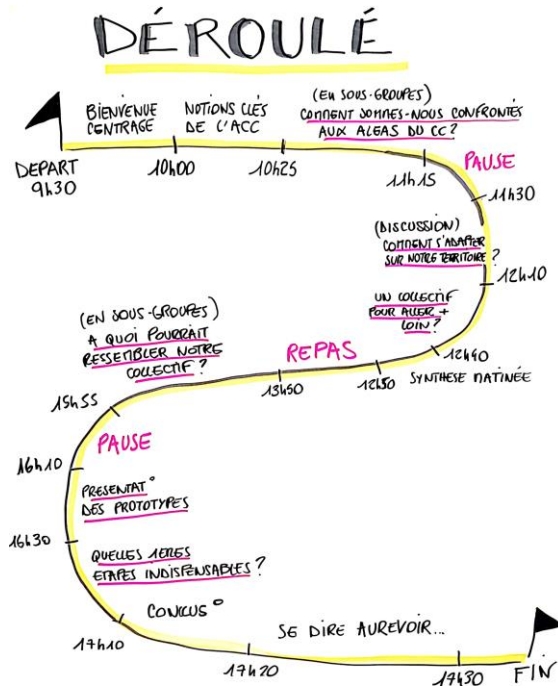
DÉROULÉ

DEPART 9h30

BIENVENUE CENTRAGE

10h00

NOTIONS CLÉS DE L'ACC

10h25

(EN SOUS-GROUPES) COMMENT SOMMES-NOUS CONFRONTÉS AUX ALEAS DU CC ?

11h15

PAUSE

11h30

(DISCUSSION) COMMENT S'ADAPTER SUR NOTRE TERRITOIRE ?

12h10

UN COLLECTIF POUR ALLER + LOIN ?

12h40

SYNTHESE MATINÉE

12h50

REPAS

13h50

(EN SOUS-GROUPES) A QUOI POURRAIT RESSEMBLER NOTRE COLLECTIF ?

15h55

PAUSE

16h10

PRESENTAT° DES PROTOTYPES

16h30

QUELLES 1ERES ETAPES INDISPENSABLES ?

CONCLUS°

17h10

SE DIRE AUREVOIR...

17h20

17h30

FIN